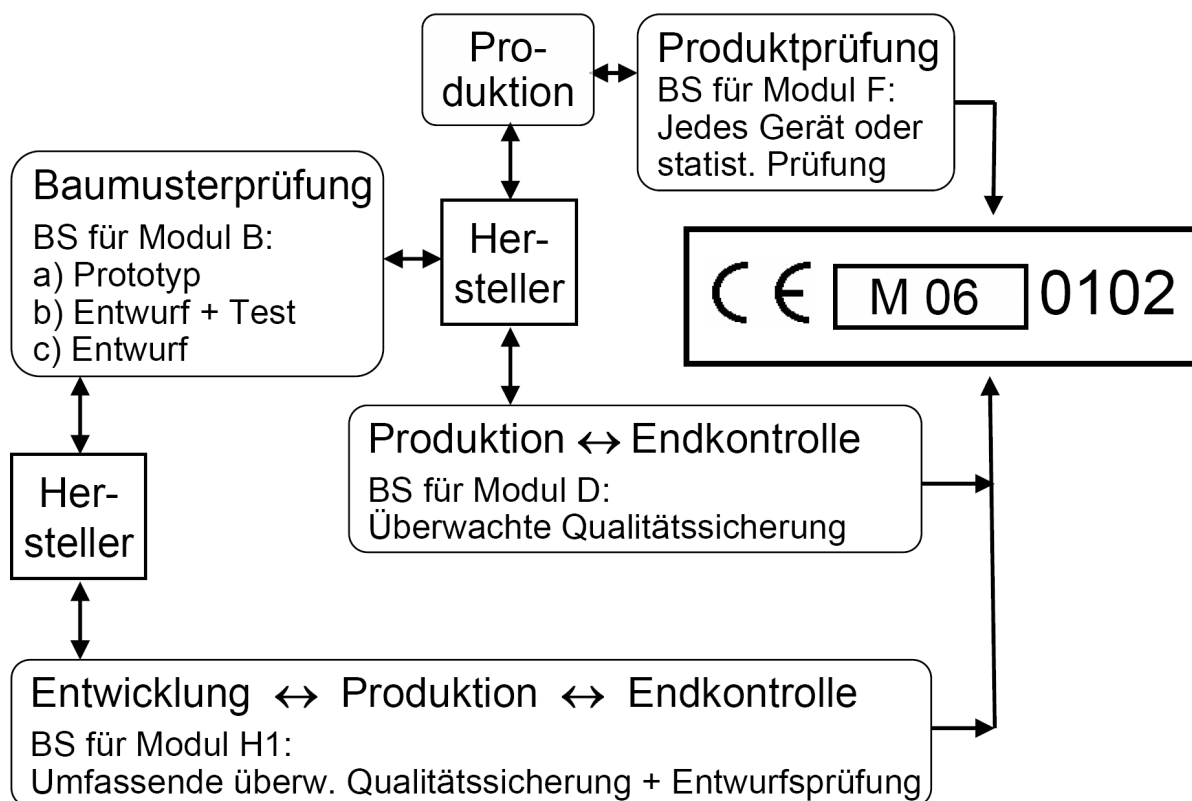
Produktion

Produktprüfung
BS für Modul F:
Jedes Gerät oder statist. Prüfung

Baumusterprüfung
BS für Modul B:
a) Prototyp
b) Entwurf + Test
c) Entwurf

Hersteller

CE M 06 0102

Produktion $\leftrightarrow$ Endkontrolle
BS für Modul D:
Überwachte Qualitätssicherung

Hersteller

Entwicklung $\leftrightarrow$ Produktion $\leftrightarrow$ Endkontrolle
BS für Modul H1:
Umfassende überw. Qualitätssicherung + Entwurfsprüfung